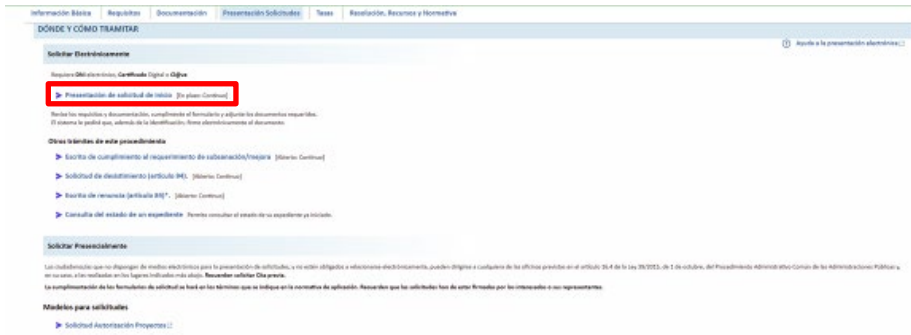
Información Básica | Requisitos | Documentación | Presentación Solicitudes | Tasas | Resolución, Recursos y Normativa

DÓNDE Y CÓMO TRAMITAR

Ayuda a la presentación electrónica

Solicitar Electrónicamente

Requiere DNI electrónico, Certificado Digital o Cl@ve

Presentación de solicitud de inicio [En plazo: Continuo]

Revise los requisitos y documentación, cumplimente el formulario y adjunte los documentos requeridos. El sistema le pedirá que, además de la identificación, firme electrónicamente el documento.

Otros trámites de este procedimiento

Escrito de cumplimiento al requerimiento de subsanación/mejora [Abierto: Continuo]

Solicitud de desistimiento (artículo 94). [Abierto: Continuo]

Escrito de renuncia (artículo 94) *. [Abierto: Continuo]

Consulta del estado de un expediente Permite consultar el estado de su expediente ya iniciado.

Solicitar Presencialmente

Los ciudadanos que no dispongan de medios electrónicos para la presentación de solicitudes, y no estén obligados a relacionarse electrónicamente, pueden dirigirse a cualquiera de las oficinas previstas en el artículo 16.4 de la Ley 39/2015, de 1 de octubre, del Procedimiento Administrativo Común de las Administraciones Públicas y, en su caso, a los realizados en los lugares indicados más abajo. Recuerde solicitar Cita previa.

La cumplimentación de los formularios de solicitud se hará en los términos que se indique en la normativa de aplicación. Recuerde que las solicitudes han de estar firmadas por los interesados o sus representantes.

Modelos para solicitudes

Solicitud Autorización Proyectos